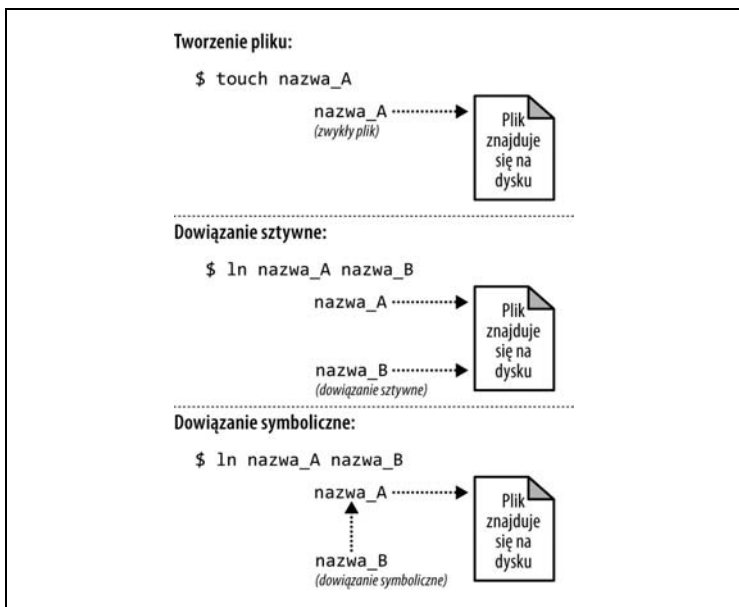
Tworzenie pliku:

$ touch nazwa_A

nazwa_A
(zwykły plik)

Plik znajduje się na dysku

Dowiązanie sztywne:

$ ln nazwa_A nazwa_B

nazwa_A

Plik znajduje się na dysku

nazwa_B
(dowiązanie sztywne)

Dowiązanie symboliczne:

$ ln nazwa_A nazwa_B

nazwa_A

Plik znajduje się na dysku

nazwa_B
(dowiązanie symboliczne)